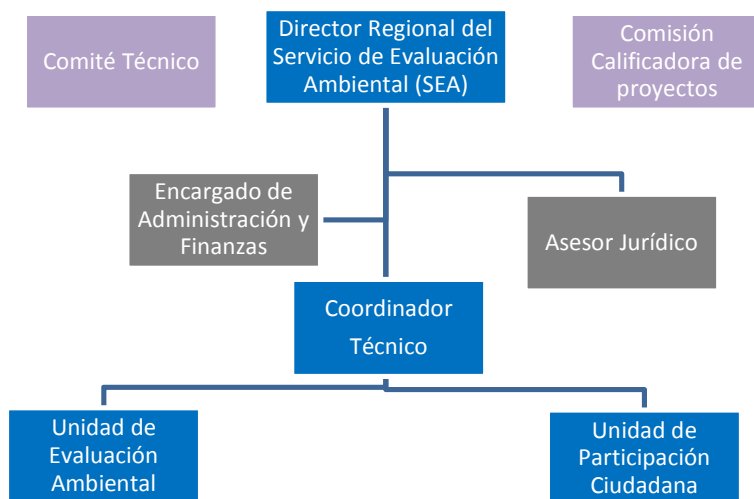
Comité Técnico

Director Regional del Servicio de Evaluación Ambiental (SEA)

Comisión Calificadora de proyectos

Encargado de Administración y Finanzas

Asesor Jurídico

Coordinador Técnico

Unidad de Evaluación Ambiental

Unidad de Participación Ciudadana